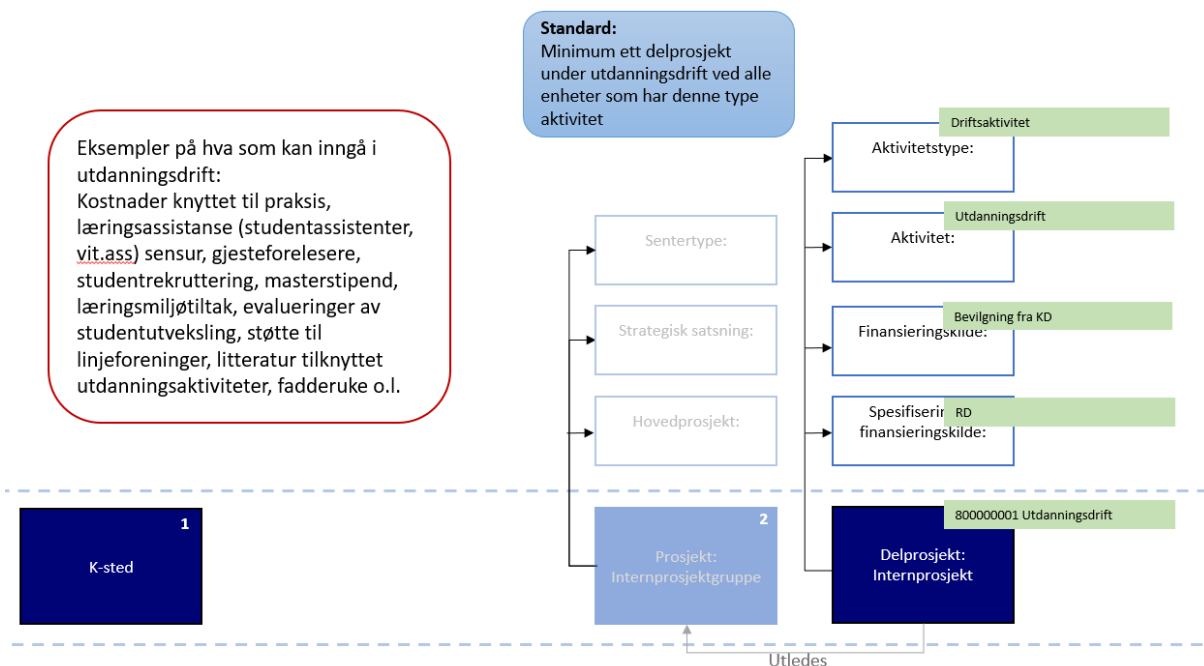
Standard:
Minimum ett delprosjekt under utdanningsdrift ved alle enheter som har denne type aktivitet

Eksempler på hva som kan inngå i utdanningsdrift:
Kostnader knyttet til praksis, læringsassistanse (studentassistenter, vit.ass) sensur, gjesteforelesere, studentrekruttering, masterstipend, læringsmiljøtiltak, evalueringer av studentutveksling, støtte til linjeforeninger, litteratur tilknyttet utdanningsaktiviteter, fadderuke o.l.

Sentertype:

Strategisk satsning:

Hovedprosjekt:

Aktivitetstype:
Driftsaktivitet

Aktivitet:
Utdanningsdrift

Finansieringskilde:
Bevilgning fra KD

Spesifisering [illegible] finansieringskilde:
RD

1
K-sted

2
Prosjekt: Internprosjektgruppe

800000001 Utdanningsdrift
Delprosjekt: Internprosjekt

Utledes